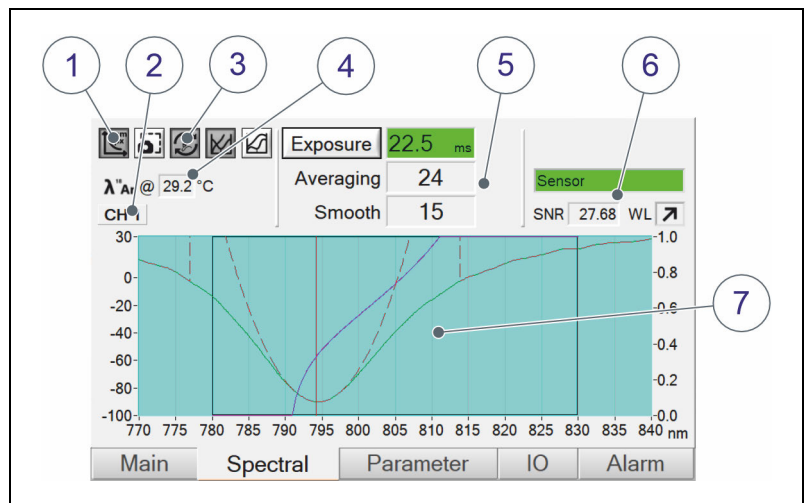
1 2 3 4 5 6

$\lambda$"Ar @ 29.2 °C

CH1

Exposure 22.5 ms

Averaging 24

Smooth 15

Sensor

SNR 27.68 WL

30
0
-20
-40
-60
-80
-100

1.0
0.8
0.6
0.4
0.2
0.0

770 775 780 785 790 795 800 805 810 815 820 825 830 835 840 nm

7

Main | Spectral | Parameter | IO | Alarm